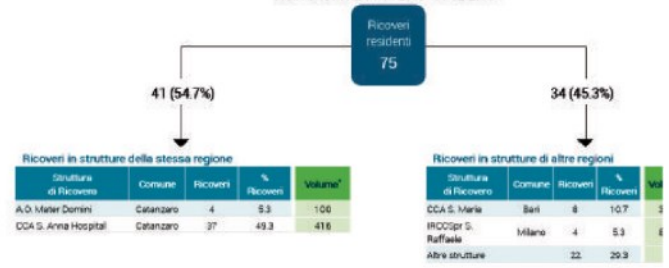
Ricoveri residenti
75

41 (54.7%)

34 (45.3%)

Ricoveri in strutture della stessa regione

| Struttura di Ricovero | Comune | Ricoveri | % Ricoveri | Volume* |
|---|---|---|---|---|
| A.O. Mater Domini | Catanzaro | 4 | 5.3 | 100 |
| CCA S. Anna Hospital | Catanzaro | 37 | 49.3 | 416 |

Ricoveri in strutture di altre regioni

| Struttura di Ricovero | Comune | Ricoveri | % Ricoveri | Vol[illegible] |
|---|---|---|---|---|
| CCA S. Maria | Bari | 8 | 10.7 | 3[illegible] |
| IRCCSpr S. Raffaele | Milano | 4 | 5.3 | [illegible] |
| Altre strutture | | 22 | 29.3 | |